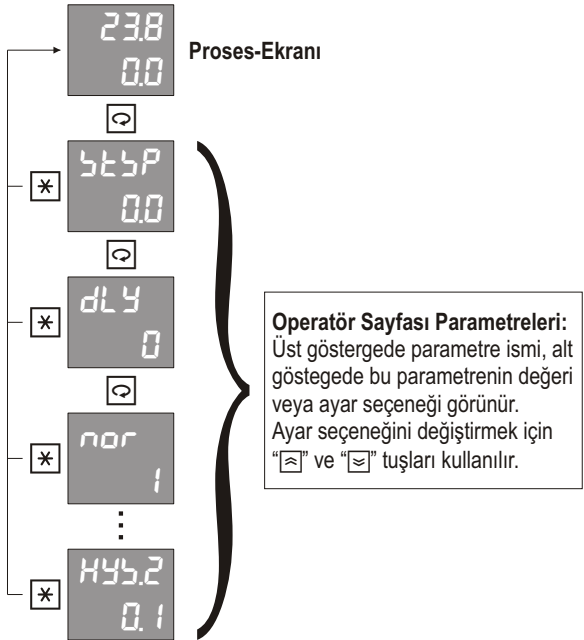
23.8
0.0
Proses-Ekranı

btSP
0.0

dLY
0

nor
1

HYS.2
0.1

Operatör Sayfası Parametreleri:
Üst göstergede parametre ismi, alt gösteğede bu parametrenin değeri veya ayar seçeneği görünür. Ayar seçeneğini değiştirmek için "≈" ve "≈" tuşları kullanılır.